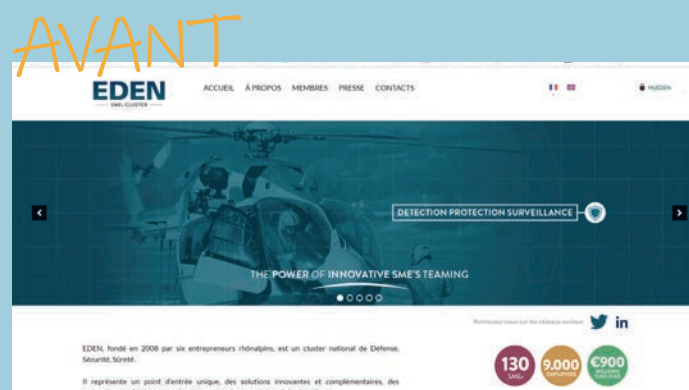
AVANT

EDEN
SME's CLUSTER

ACCUEIL À PROPOS MEMBRES PRESSE CONTACTS

MyEDEN

DETECTION PROTECTION SURVEILLANCE

THE POWER OF INNOVATIVE SME'S TEAMING

Retrouvez-nous sur les réseaux sociaux

EDEN, fondé en 2008 par six entrepreneurs rhônalpins, est un cluster national de Défense, Sécurité, Sûreté.

Il représente un point d'entrée unique, des solutions innovantes et complémentaires, des

130 SMEs

9,000 EMPLOYEES

€900 MILLIONS TURNOVER